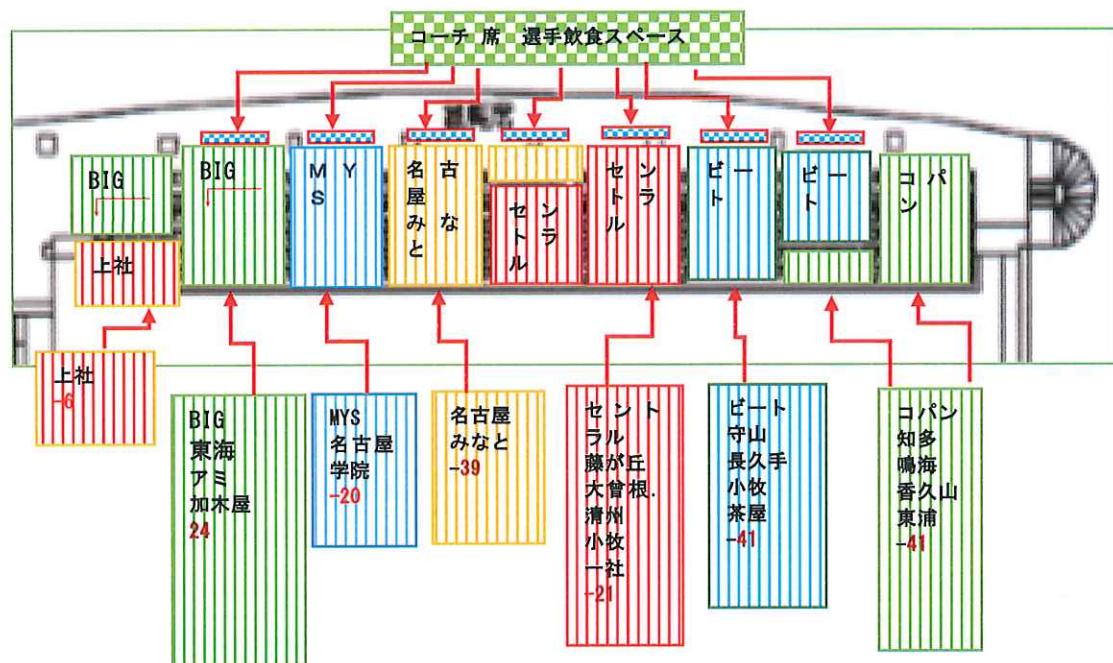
コーチ 席　選手飲食スペース

BIG

上社

BIG

MYS

名古屋みなと

セントラル

セントラル

ビート

ビート

コパン

上社
-6

BIG
東海
アミ
加木屋
24

MYS
名古屋
学院
-20

名古屋
みなと
-39

セントラル
藤が丘
大曽根.
清州
小牧
一社
-21

ビート
守山
長久手
小牧
茶屋
-41

コパン
知多
鳴海
香久山
東浦
-41